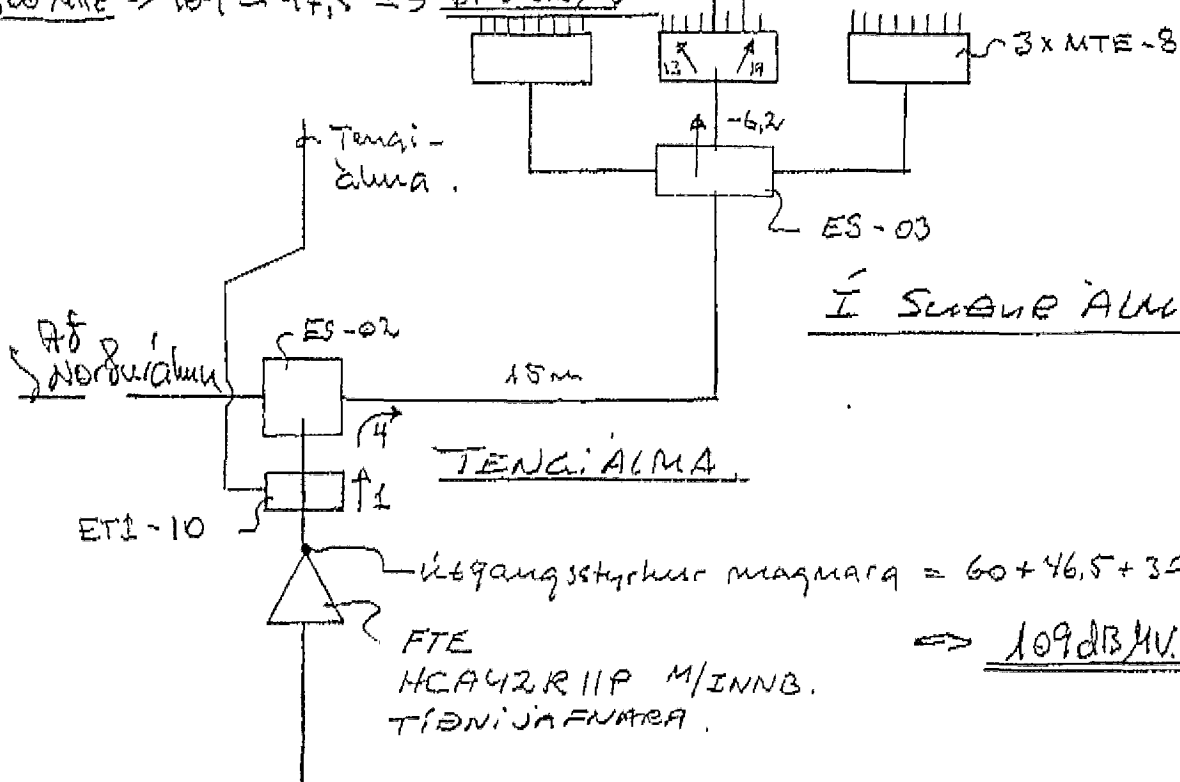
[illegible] MHz → 10,1 = 47,5 = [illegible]

13 19

3 x MTE - 8

-6,2

Í Tengi-álma.

ES - 03

Í SUÐUR ÁLM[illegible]

Af Norðurálmu

ES - 02

15m

4

TENGIÁLMA.

ETI - 10

1

Útgangsstyrkur magnara = 60 + 46,5 + 3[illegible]

FTE HCA42R11P M/INNB. TÍÐNIJAFNARA.

⇔ 109dBµV.